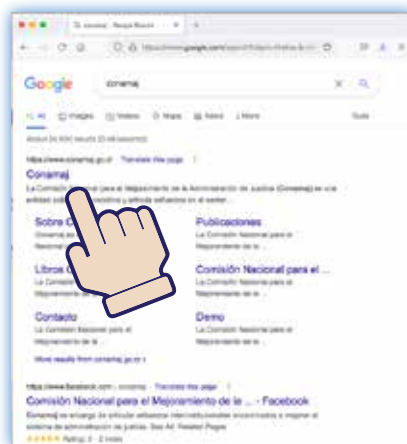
conamaj - Google Search ×  +

https://www.google.com/search?client=firefox-b-d&q=conamaj

Google  conamaj

All  Images  Videos  Maps  News  More  Tools

About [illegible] results ([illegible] seconds)

https://www.conamaj.go.cr  Translate this page

Conamaj

La Comisión Nacional para el Mejoramiento de la Administración de Justicia (Conamaj) es una entidad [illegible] y articula esfuerzos en el sector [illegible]

Sobre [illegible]
Conamaj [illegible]
Nacional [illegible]

Publicaciones
La Comisión Nacional para el Mejoramiento de la ...

Libros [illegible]
La Comisión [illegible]
Mejoramiento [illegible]

Comisión Nacional para el ...
La Comisión Nacional para el Mejoramiento de la ...

Contacto
La Comisión Nacional para el Mejoramiento de la ...

Demo
La Comisión Nacional para el Mejoramiento de la ...

More results from conamaj.go.cr »

https://www.facebook.com › conamaj  Translate this page

Comisión Nacional para el Mejoramiento de la ... - Facebook

Conamaj se encarga de articular esfuerzos interinstitucionales encaminados a mejorar el sistema de administración de justicia. See All. Related Pages

★★★★★ Rating: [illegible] · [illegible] votes